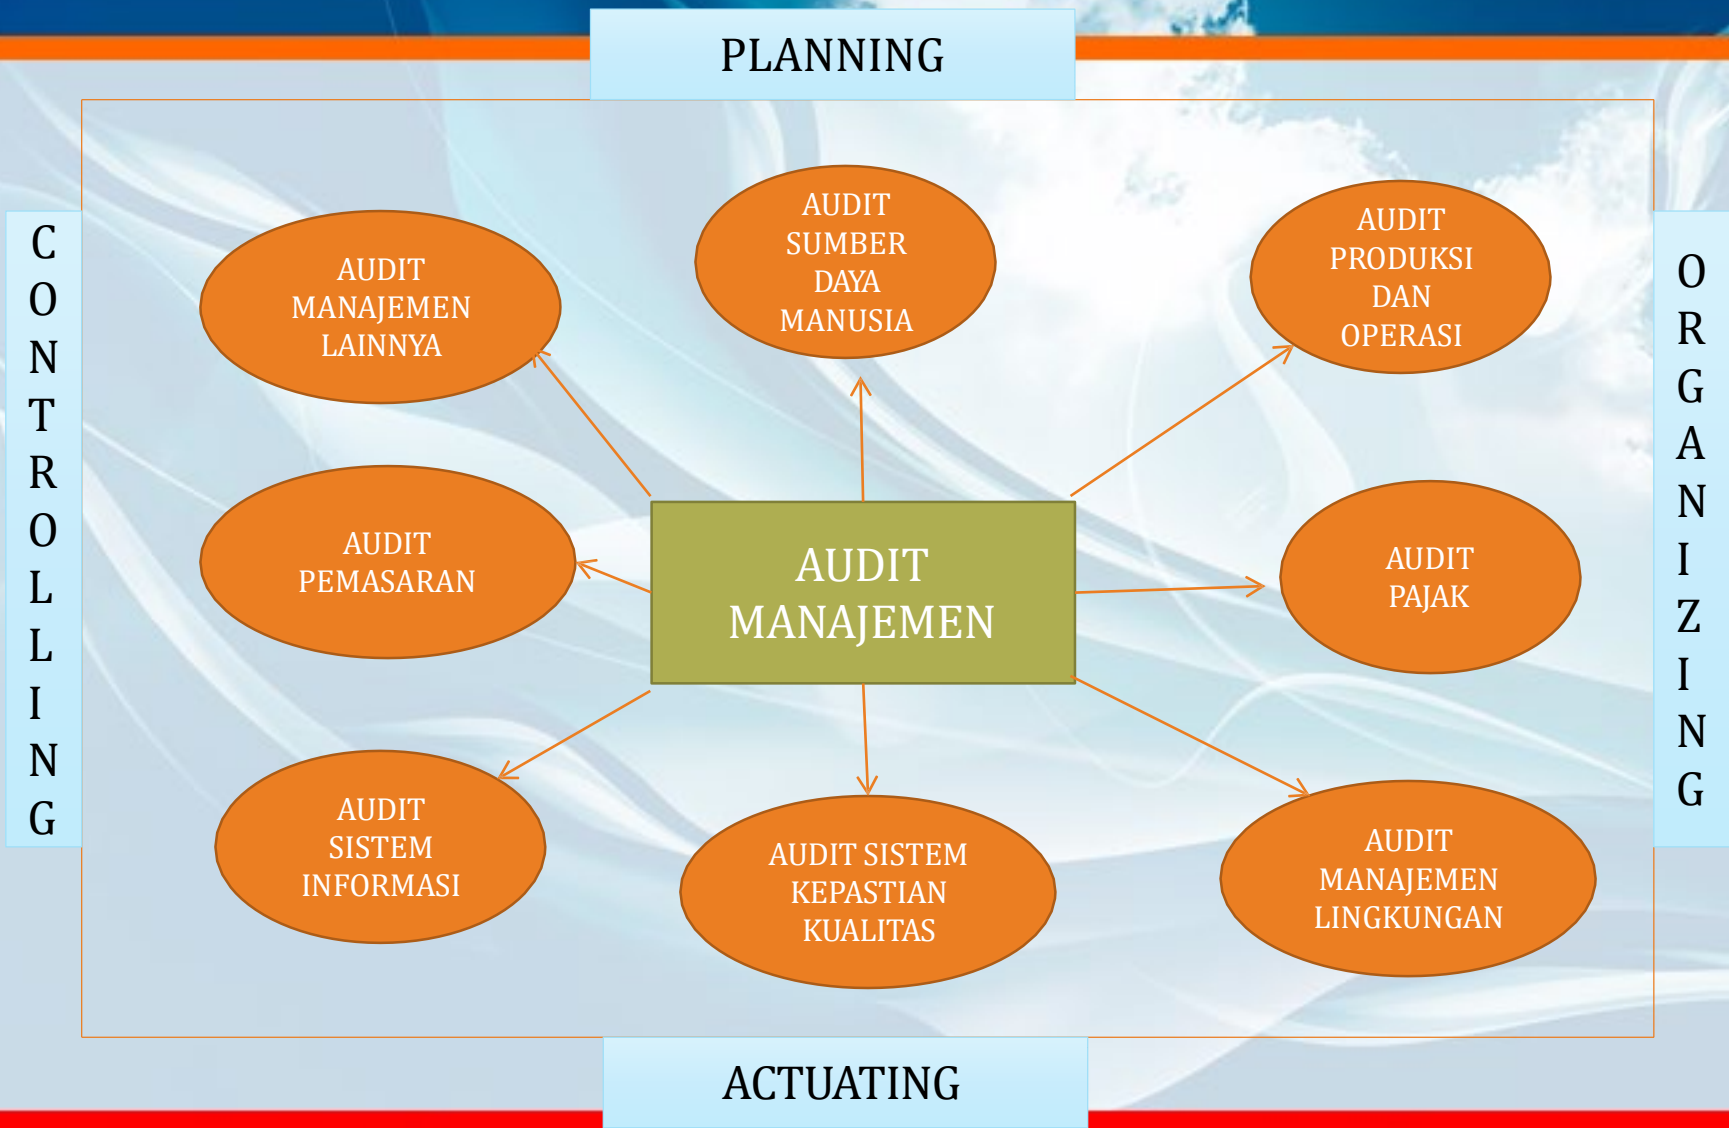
PLANNING

CONTROLLING

ORGANIZING

AUDIT MANAJEMEN LAINNYA

AUDIT SUMBER DAYA MANUSIA

AUDIT PRODUKSI DAN OPERASI

AUDIT PEMASARAN

AUDIT MANAJEMEN

AUDIT PAJAK

AUDIT SISTEM INFORMASI

AUDIT SISTEM KEPASTIAN KUALITAS

AUDIT MANAJEMEN LINGKUNGAN

ACTUATING